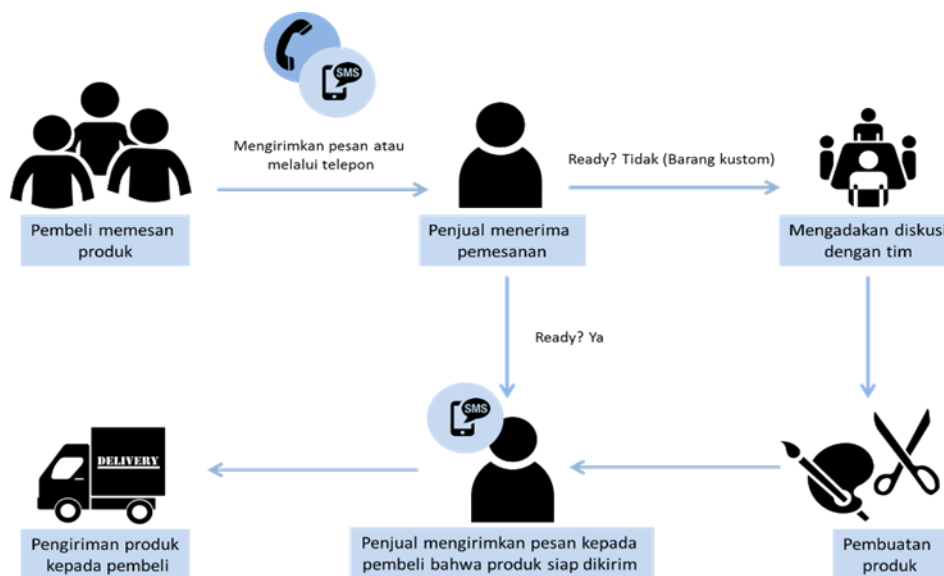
SMS

Pembeli memesan produk

Mengirimkan pesan atau melalui telepon

Penjual menerima pemesanan

Ready? Tidak (Barang kustom)

Mengadakan diskusi dengan tim

Ready? Ya

SMS

DELIVERY

Pengiriman produk kepada pembeli

Penjual mengirimkan pesan kepada pembeli bahwa produk siap dikirim

Pembuatan produk